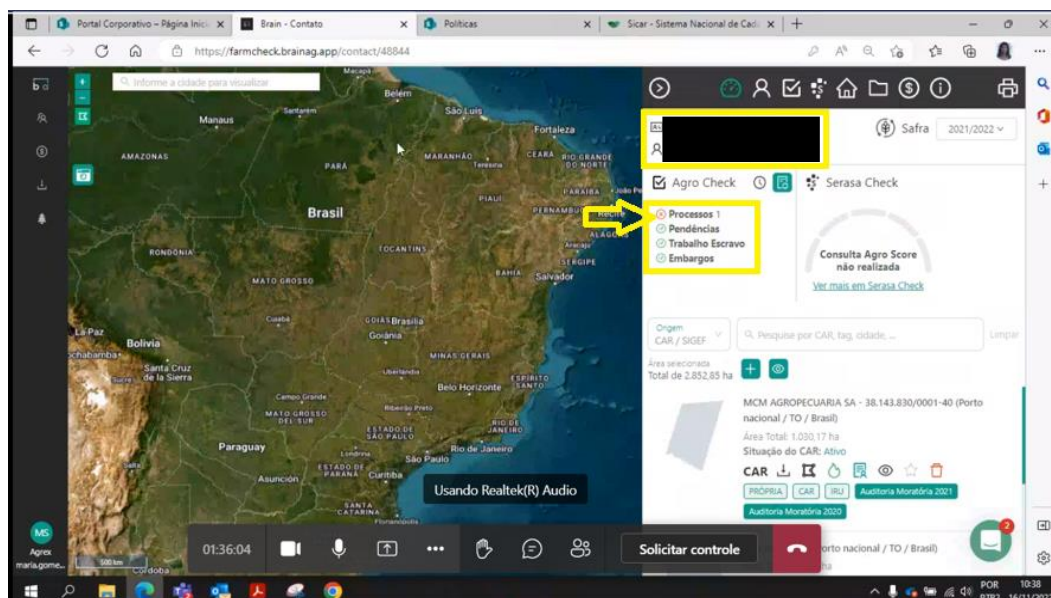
Portal Corporativo – Página Inici
Brain - Contato
Políticas
Sicar - Sistema Nacional de Cad
https://farmcheck.brainag.app/contact/48844

Informe a cidade para visualizar
Macapá
Belém
São Luís
Santarém
Manaus
Fortaleza
AMAZONAS
PARÁ
MARANHÃO
CEARÁ
RIO GRANDE DO NORTE
Teresina
PARAÍBA
João Pessoa
PIAUÍ
PERNAMBUCO
Recife
Brasil
ALAGOAS
TOCANTINS
Aracaju
SERGIPE
RONDÔNIA
BAHIA
Salvador
MATO GROSSO
Cuiabá
GOIÁS
Brasília
Goiânia
La Paz
Bolivia
MINAS GERAIS
Cochabamba
Santa Cruz de la Sierra
Uberlândia
Belo Horizonte
ESPÍRITO SANTO
Campo Grande
MATO GROSSO DO SUL
Ribeirão Preto
RIO DE JANEIRO
ESTADO DE SÃO PAULO
Paraguay
Rio de Janeiro
Londrina
São Paulo
ESTADO DE PARANÁ
Asunción
Curitiba
SANTA CATARINA
Florianópolis
Córdoba
500 km

Safra 2021/2022
Agro Check
Serasa Check
Processos 1
Pendências
Trabalho Escravo
Embargos
Consulta Agro Score não realizada
Ver mais em Serasa Check
Origem CAR / SIGEF
Pesquise por CAR, tag, cidade, ...
Limpar
Área selecionada
Total de 2.852,85 ha
MCM AGROPECUARIA SA - 38.143.830/0001-40 (Porto nacional / TO / Brasil)
Área Total: 1.030,17 ha
Situação do CAR: Ativo
CAR
PRÓPRIA
CAR
IRU
Auditoria Moratória 2021
Auditoria Moratória 2020
orto nacional / TO / Brasil)

Usando Realtek(R) Audio
01:36:04
Solicitar controle
MS
Agrex
maria.gome...
2
POR
10:38